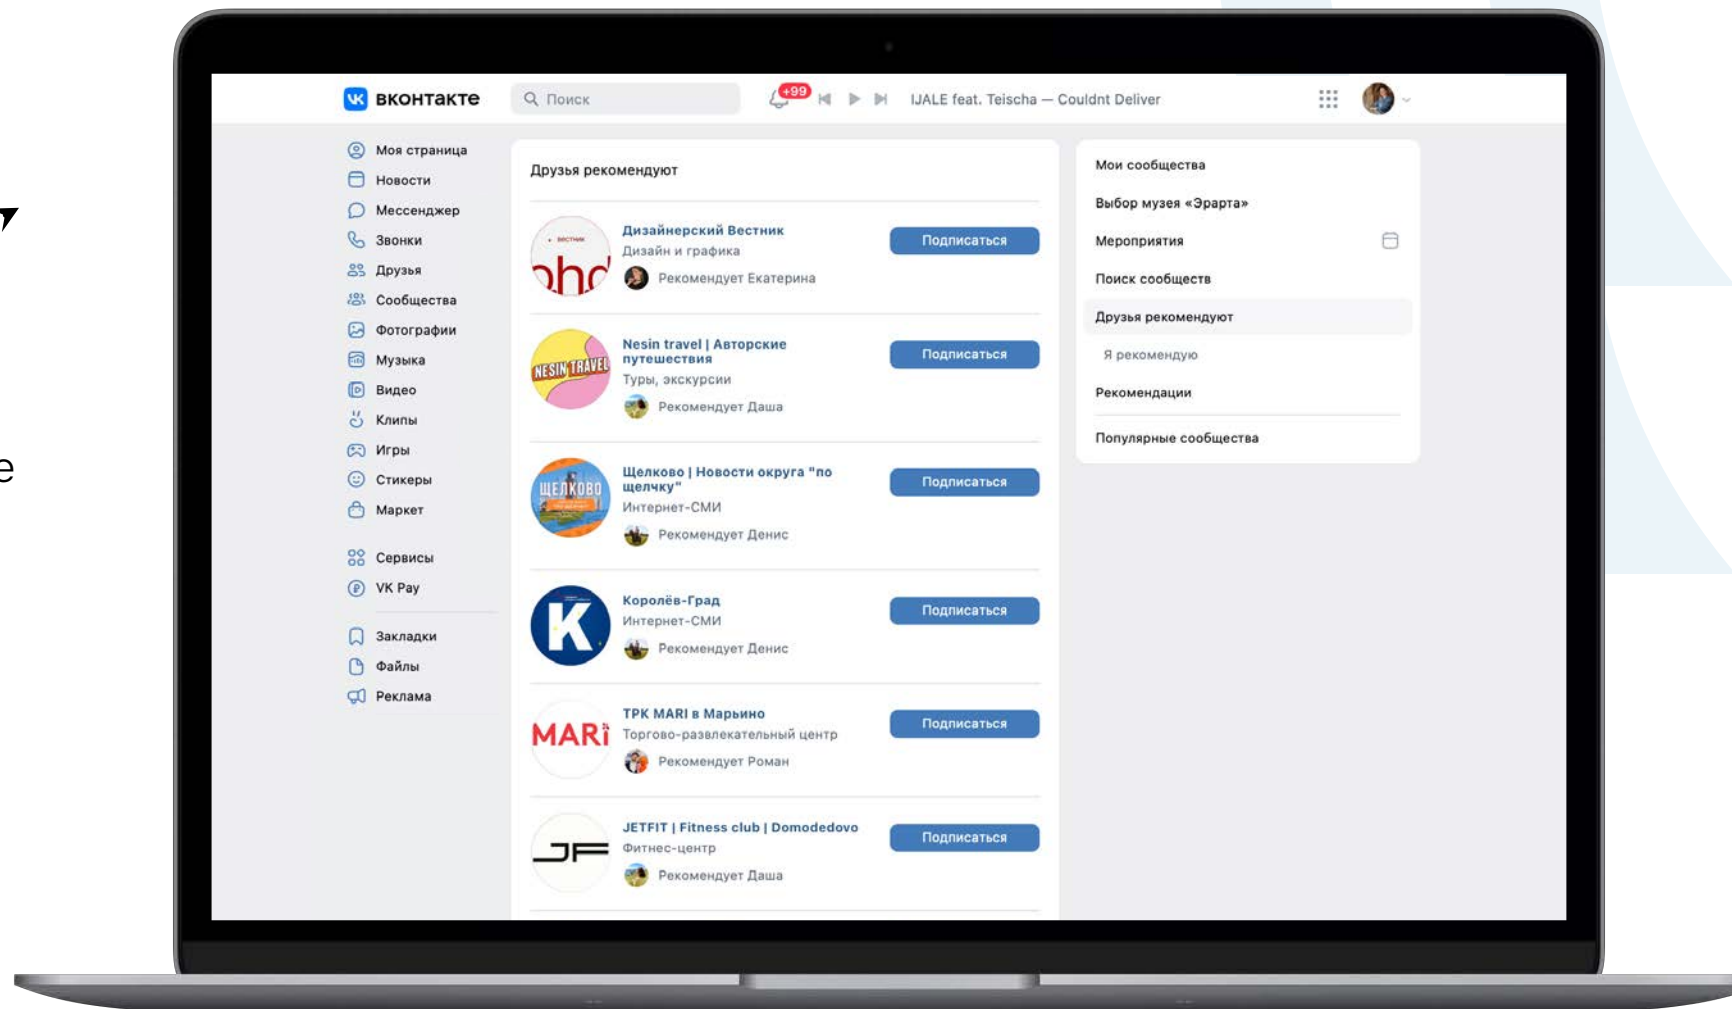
ВКОНТАКТЕ
Поиск
+99
IJALE feat. Teischa — Couldnt Deliver

Моя страница
Новости
Мессенджер
Звонки
Друзья
Сообщества
Фотографии
Музыка
Видео
Клипы
Игры
Стикеры
Маркет
Сервисы
VK Pay
Закладки
Файлы
Реклама

Друзья рекомендуют

Дизайнерский Вестник
Дизайн и графика
Рекомендует Екатерина
Подписаться

Nesin travel | Авторские путешествия
Туры, экскурсии
Рекомендует Даша
Подписаться

Щелково | Новости округа "по щелчку"
Интернет-СМИ
Рекомендует Денис
Подписаться

Королёв-Град
Интернет-СМИ
Рекомендует Денис
Подписаться

ТРК MARI в Марьино
Торгово-развлекательный центр
Рекомендует Роман
Подписаться

JETFIT | Fitness club | Domodedovo
Фитнес-центр
Рекомендует Даша
Подписаться

Мои сообщества
Выбор музея «Эрарта»
Мероприятия
Поиск сообществ
Друзья рекомендуют
Я рекомендую
Рекомендации
Популярные сообщества